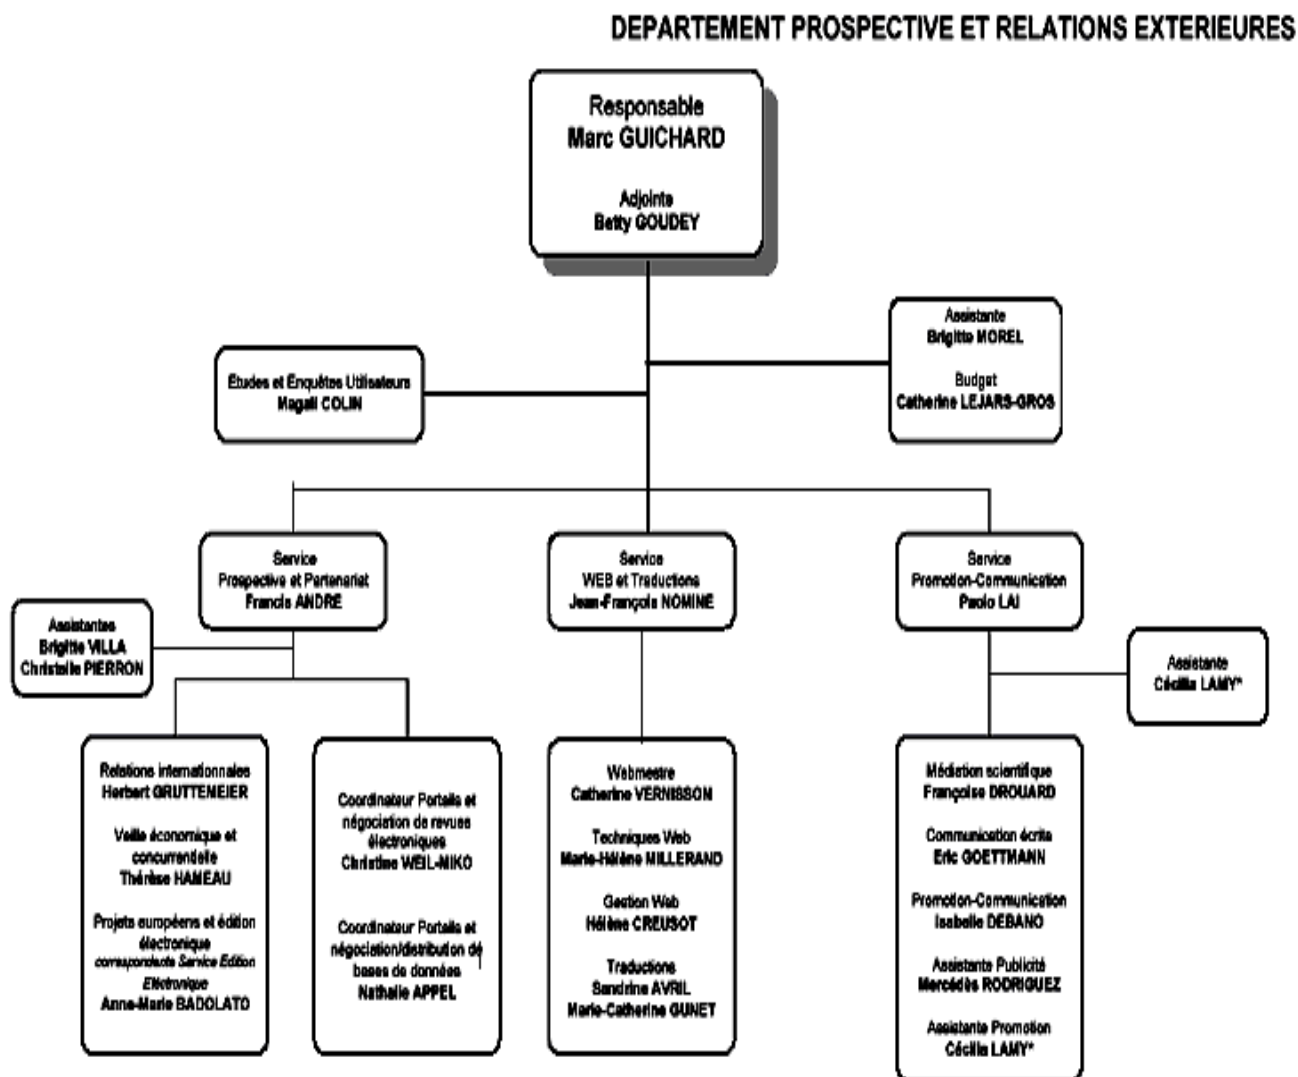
DEPARTEMENT PROSPECTIVE ET RELATIONS EXTERIEURES

Responsable
Marc GUICHARD

Adjointe
Betty GOUDEY

Assistante
Brigitte MOREL

Budget
Catherine LEJARS-GROS

Études et Enquêtes Utilisateurs
Magali COLIN

Service
Prospective et Partenariat
Francis ANDRE

Service
WEB et Traductions
Jean-François NOMINE

Service
Promotion-Communication
Paolo LAI

Assistantes
Brigitte VILLA
Christelle PIERRON

Assistante
Cécilia LAMY*

Relations internationales
Herbert GRUTTEMEIER

Veille économique et concurrentielle
Thérèse HAMEAU

Projets européens et édition électronique
correspondante Service Edition Electronique
Anne-Marie BADOLATO

Coordinateur Portails et négociation de revues électroniques
Christine WEIL-MIKO

Coordinateur Portails et négociation/distribution de bases de données
Nathalie APPEL

Webmestre
Catherine VERNISSON

Techniques Web
Marie-Hélène MILLERAND

Gestion Web
Hélène CREUSOT

Traduction
Sandrine AVRIL
Marie-Catherine GUNET

Médiation scientifique
Françoise DROUARD

Communication écrite
Eric GOETTMANN

Promotion-Communication
Isabelle DEBANO

Assistante Publicité
Mercédès RODRIGUEZ

Assistante Promotion
Cécilia LAMY*